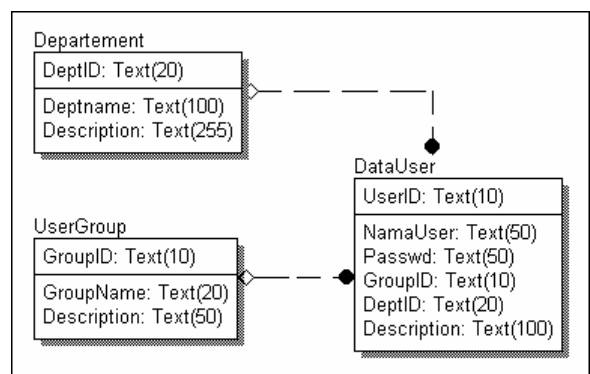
Departement

DeptID: Text(20)

Deptname: Text(100)
Description: Text(255)

DataUser

UserID: Text(10)

NamaUser: Text(50)
Passwd: Text(50)
GroupID: Text(10)
DeptID: Text(20)
Description: Text(100)

UserGroup

GroupID: Text(10)

GroupName: Text(20)
Description: Text(50)